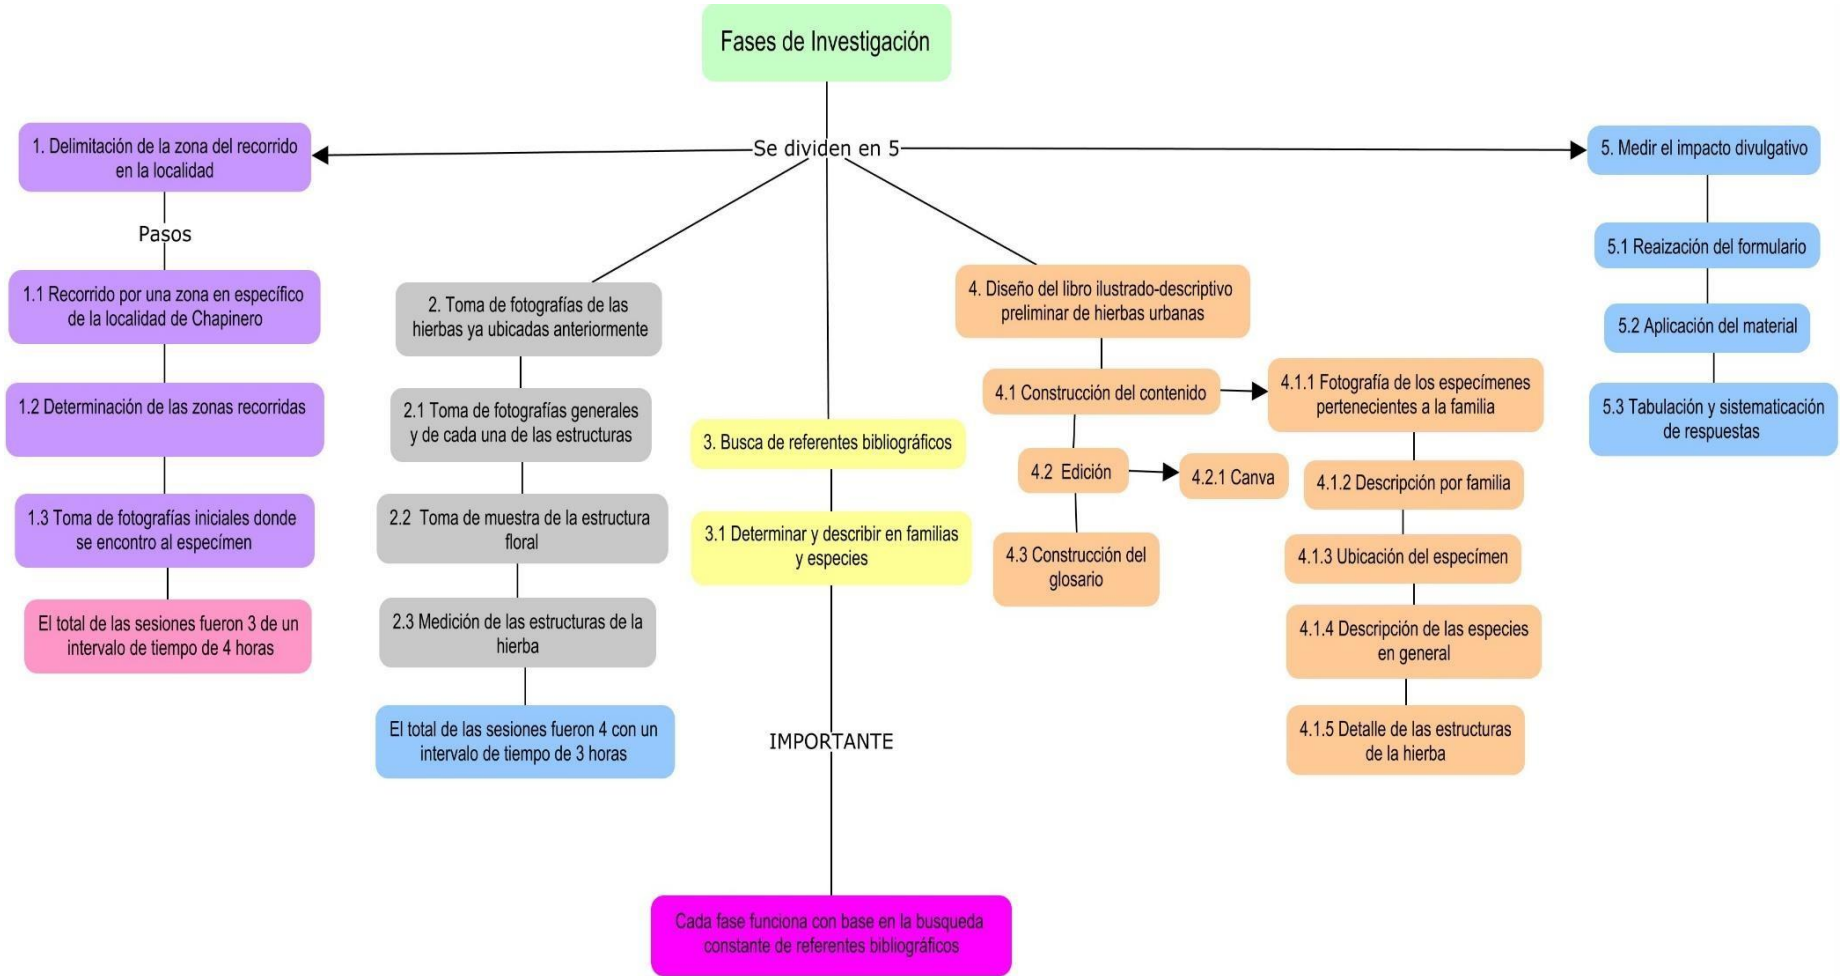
Fases de Investigación

Se dividen en 5

1. Delimitación de la zona del recorrido en la localidad

Pasos

1.1 Recorrido por una zona en específico de la localidad de Chapinero

1.2 Determinación de las zonas recorridas

1.3 Toma de fotografías iniciales donde se encontro al especímen

El total de las sesiones fueron 3 de un intervalo de tiempo de 4 horas

2. Toma de fotografías de las hierbas ya ubicadas anteriormente

2.1 Toma de fotografías generales y de cada una de las estructuras

2.2 Toma de muestra de la estructura floral

2.3 Medición de las estructuras de la hierba

El total de las sesiones fueron 4 con un intervalo de tiempo de 3 horas

3. Busca de referentes bibliográficos

3.1 Determinar y describir en familias y especies

IMPORTANTE

Cada fase funciona con base en la busqueda constante de referentes bibliográficos

4. Diseño del libro ilustrado-descriptivo preliminar de hierbas urbanas

4.1 Construcción del contenido

4.1.1 Fotografía de los especímenes pertenecientes a la familia

4.1.2 Descripción por familia

4.1.3 Ubicación del especímen

4.1.4 Descripción de las especies en general

4.1.5 Detalle de las estructuras de la hierba

4.2 Edición

4.2.1 Canva

4.3 Construcción del glosario

5. Medir el impacto divulgativo

5.1 Reaización del formulario

5.2 Aplicación del material

5.3 Tabulación y sistematicación de respuestas